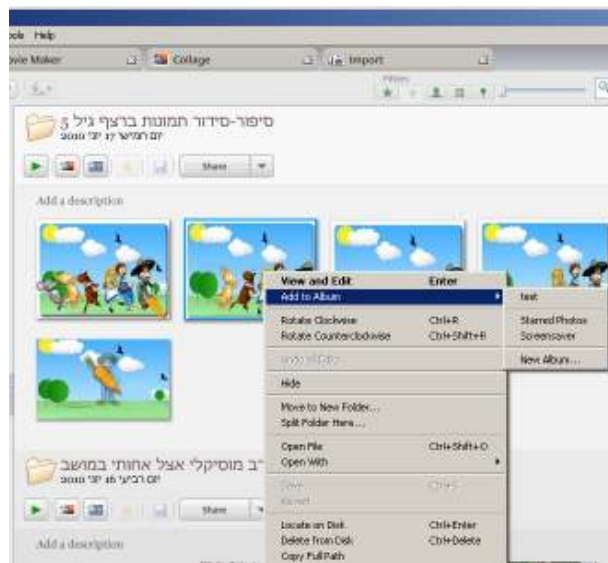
ools Help
ovie Maker
Collage
Import
Filters
סיפור-סידור תמונות ברצף גיל 5
יום חמישי 17 יוני 2010
Share
Add a description
View and Edit Enter
Add to Album
test
Starred Photos
Screensaver
New Album...
Rotate Clockwise Ctrl+R
Rotate Counterclockwise Ctrl+Shift+R
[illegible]
Hide
Move to New Folder...
Split Folder Here...
Open File Ctrl+Shift+O
Open With
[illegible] Ctrl+S
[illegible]
Locate on Disk Ctrl+Enter
Delete from Disk Ctrl+Delete
Copy Full Path
ב מוסיקלי אצל אחותי במושב
יום רביעי 16 יוני 2010
Share
Add a description